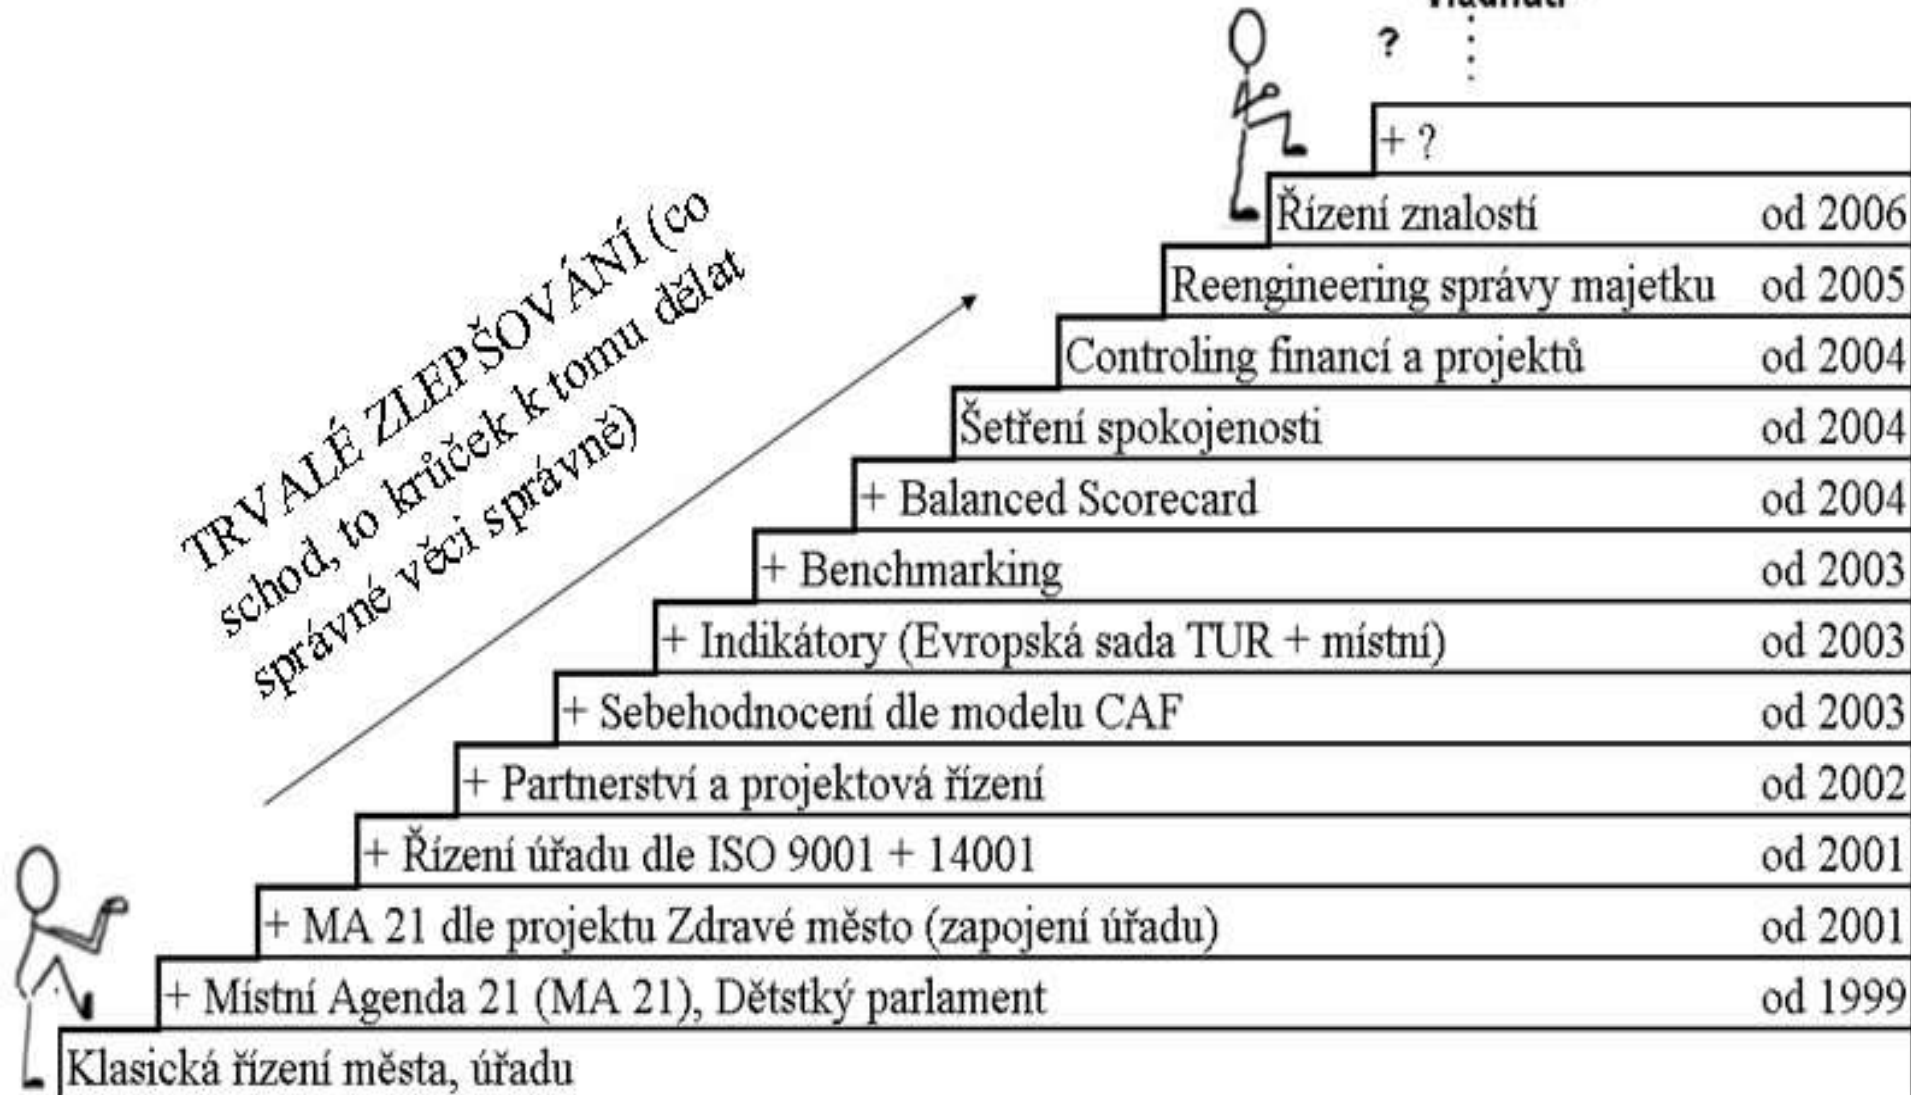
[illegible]

?

TRVALÉ ZLEPŠOVÁNÍ (co schod, to krůček k tomu dělat správné věci správně)

+ ?

Řízení znalostí od 2006

Reengineering správy majetku od 2005

Controling financí a projektů od 2004

Šetření spokojenosti od 2004

+ Balanced Scorecard od 2004

+ Benchmarking od 2003

+ Indikátory (Evropská sada TUR + místní) od 2003

+ Sebehodnocení dle modelu CAF od 2003

+ Partnerství a projektová řízení od 2002

+ Řízení úřadu dle ISO 9001 + 14001 od 2001

+ MA 21 dle projektu Zdravé město (zapojení úřadu) od 2001

+ Místní Agenda 21 (MA 21), Dětský parlament od 1999

Klasická řízení města, úřadu